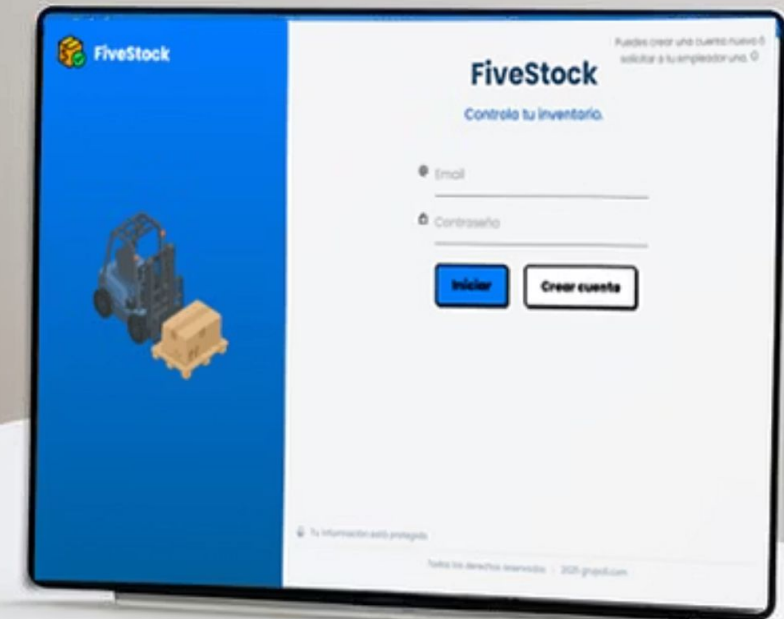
FiveStock

Puedes crear una cuenta nuevo ó solicitar a tu empleador uno.

FiveStock

Controla tu inventario.

Email

Contraseña

Iniciar

Crear cuenta

Tu información está protegida

Todos los derechos reservados · 2025 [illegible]